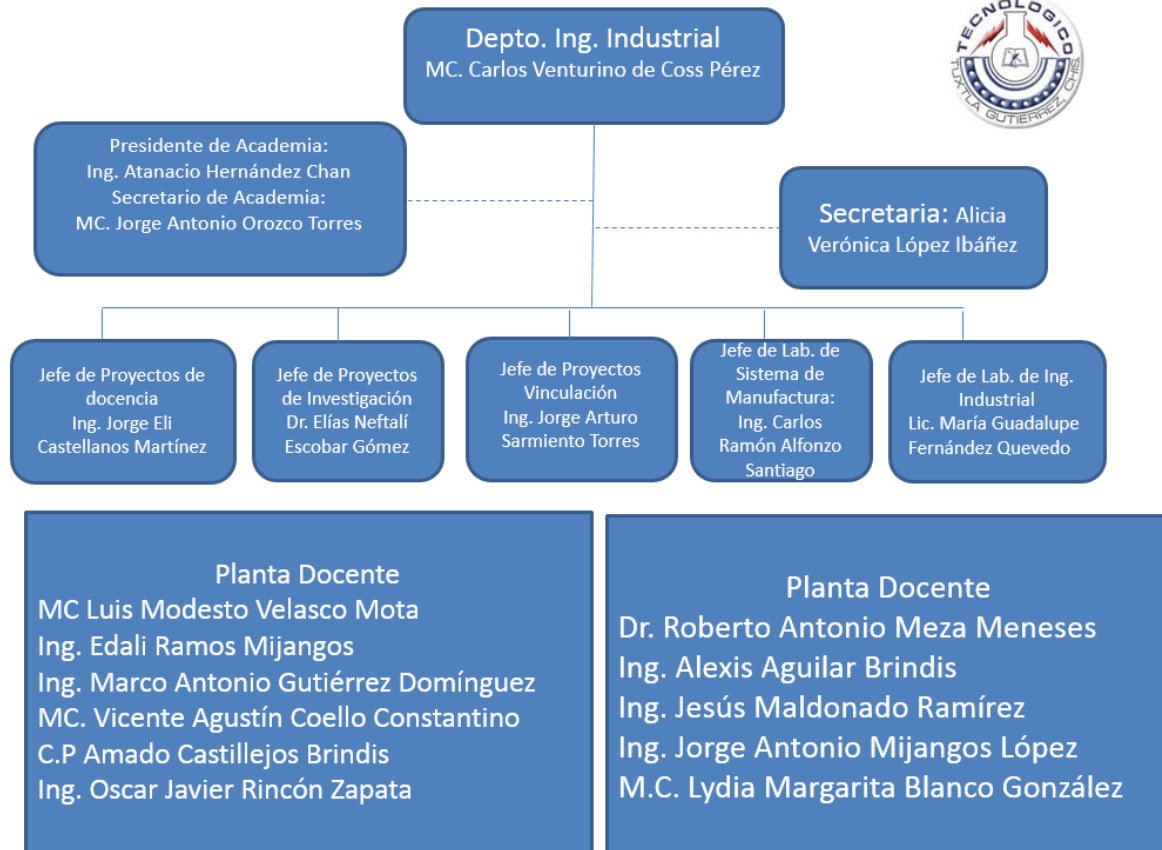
Depto. Ing. Industrial
MC. Carlos Venturino de Coss Pérez

TECNOLOGICO
TUXTLA GUTIERREZ, CHIS.

Presidente de Academia:
Ing. Atanacio Hernández Chan
Secretario de Academia:
MC. Jorge Antonio Orozco Torres

Secretaria: Alicia Verónica López Ibáñez

Jefe de Proyectos de docencia
Ing. Jorge Eli Castellanos Martínez

Jefe de Proyectos de Investigación
Dr. Elías Neftalí Escobar Gómez

Jefe de Proyectos Vinculación
Ing. Jorge Arturo Sarmiento Torres

Jefe de Lab. de Sistema de Manufactura:
Ing. Carlos Ramón Alfonzo Santiago

Jefe de Lab. de Ing. Industrial
Lic. María Guadalupe Fernández Quevedo

Planta Docente
MC Luis Modesto Velasco Mota
Ing. Edali Ramos Mijangos
Ing. Marco Antonio Gutiérrez Domínguez
MC. Vicente Agustín Coello Constantino
C.P Amado Castillejos Brindis
Ing. Oscar Javier Rincón Zapata

Planta Docente
Dr. Roberto Antonio Meza Meneses
Ing. Alexis Aguilar Brindis
Ing. Jesús Maldonado Ramírez
Ing. Jorge Antonio Mijangos López
M.C. Lydia Margarita Blanco González